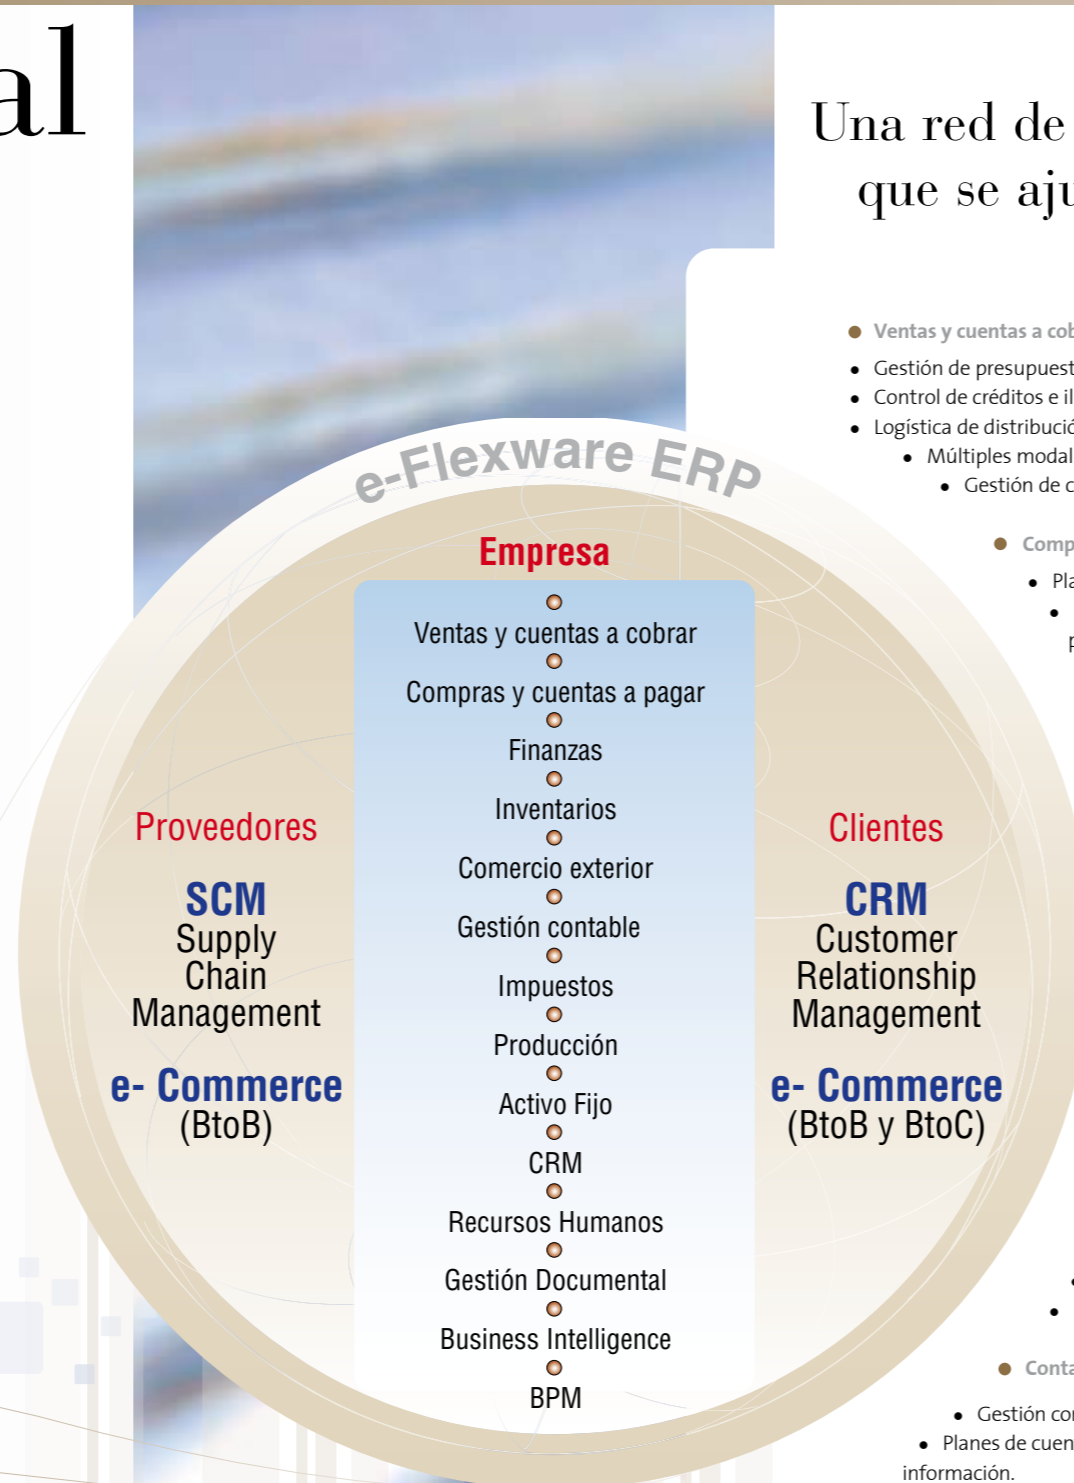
al

e-Flexware ERP

Empresa

Ventas y cuentas a cobrar
Compras y cuentas a pagar
Finanzas
Inventarios
Comercio exterior
Gestión contable
Impuestos
Producción
Activo Fijo
CRM
Recursos Humanos
Gestión Documental
Business Intelligence
BPM

Proveedores

SCM
Supply Chain Management

e- Commerce
(BtoB)

Clientes

CRM
Customer Relationship Management

e- Commerce
(BtoB y BtoC)

Una red de
que se aju

Ventas y cuentas a cob
Gestión de presupuest
Control de créditos e il
Logística de distribució
Múltiples modal
Gestión de c

Comp
Pla
p

Conta
Gestión co
Planes de cuen
información.